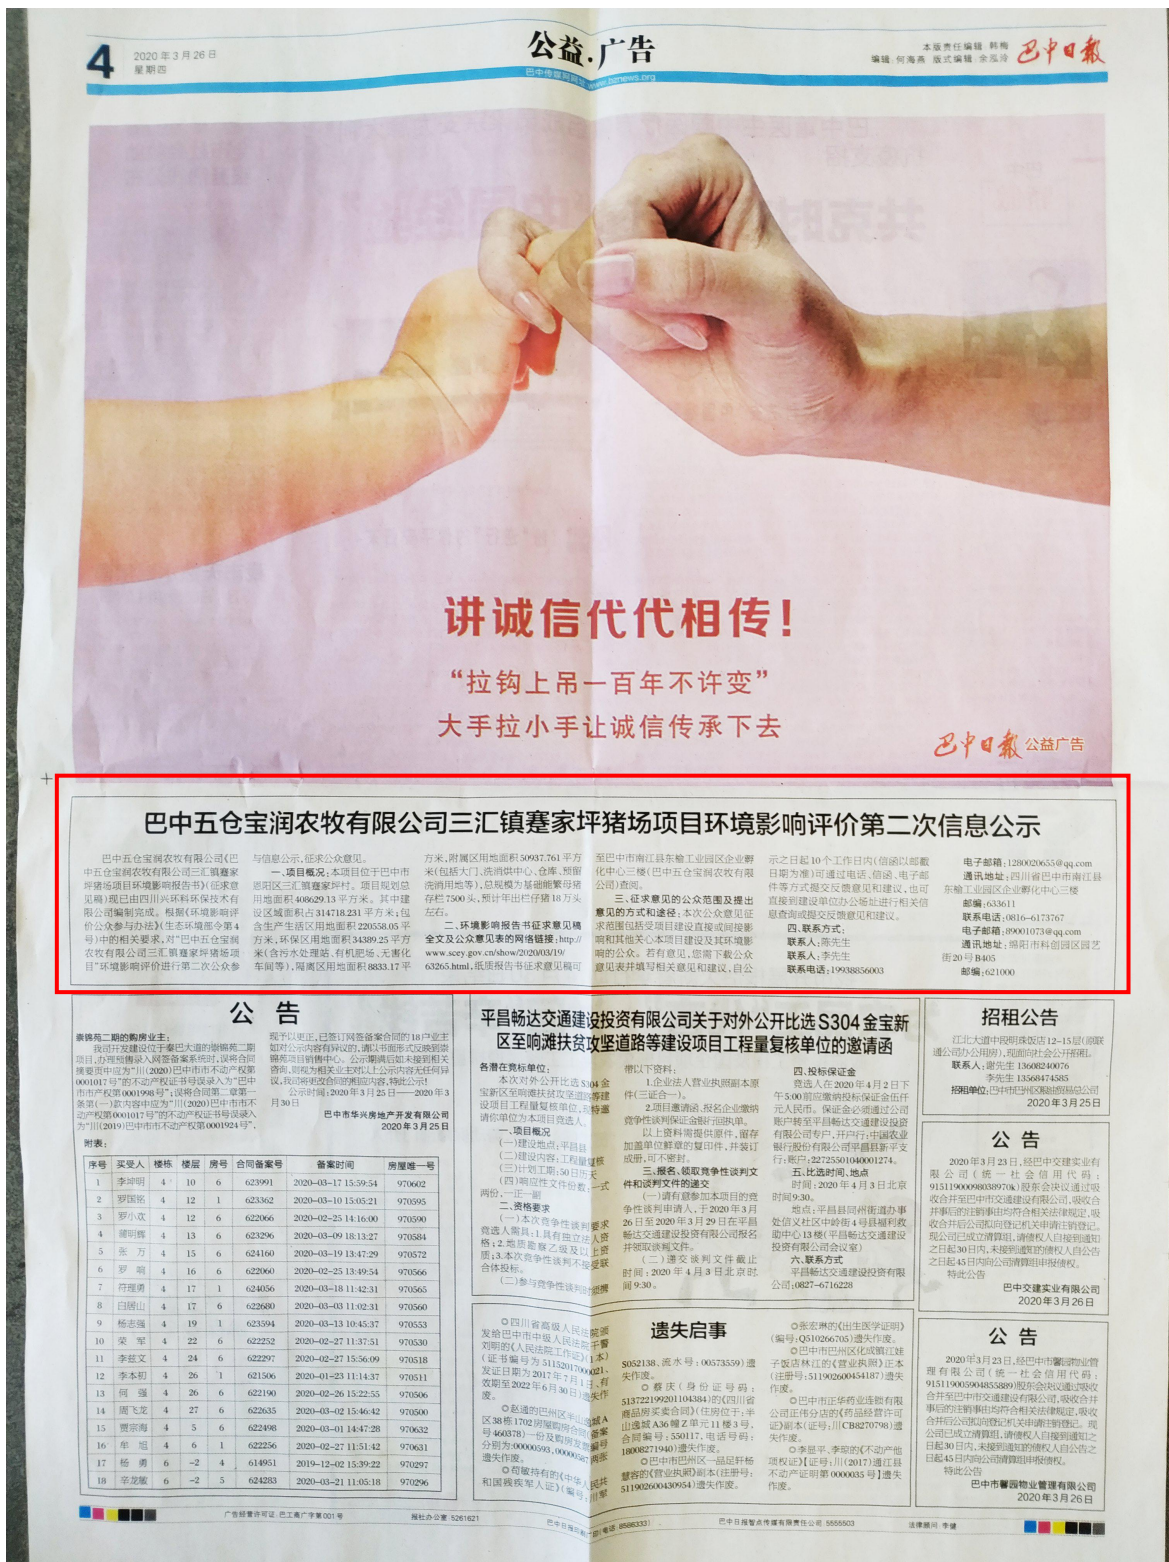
4 2020年3月26日 星期四

公益·广告

巴中传媒网 www.bznews.org

本版责任编辑 韩梅 编辑 何海燕 版式编辑 余泓冷 巴中日报

讲诚信代代相传！

“拉钩上吊一百年不许变”

大手拉小手让诚信传承下去

巴中日报 公益广告

巴中五仓宝润农牧有限公司三汇镇蹇家坪猪场项目环境影响评价第二次信息公示

巴中五仓宝润农牧有限公司(巴中五仓宝润农牧有限公司三汇镇蹇家坪猪场项目环境影响报告书)(征求意见稿)现已由四川兴环科环保技术有限公司编制完成。根据《环境影响评价公众参与办法》(生态环境部令第4号)中的相关要求，对“巴中五仓宝润农牧有限公司三汇镇蹇家坪猪场项目”环境影响评价进行第二次公众参与信息公示，征求公众意见。

一、项目概况：本项目位于巴中市恩阳区三汇镇蹇家坪村。项目规划总用地面积408629.13平方米。其中建设区域面积占314718.231平方米；包含生产生活区用地面积220558.05平方米，环保区用地面积34389.25平方米(含污水处理站、有机肥场、无害化车间等)，隔离区用地面积8833.17平方米，附属区用地面积50937.761平方米(包括大门、洗消供中心、仓库、预留洗消用地等)，总规模为基础能繁母猪存栏7500头，预计年出栏仔猪18万头左右。

二、环境影响报告书征求意见稿全文及公众意见表的网络链接：http://www.scey.gov.cn/show/2020/03/19/63265.html，纸质报告书征求意见稿至巴中市南江县东榆工业园区企业孵化中心三楼(巴中五仓宝润农牧有限公司)查阅。

三、征求意见的公众范围及提出意见的方式和途径：本次公众意见征求范围包括受项目建设直接或间接影响和其他关心本项目建设及其环境影响的公众。若有意见，您需下载公众意见表并填写相关意见和建议，自公示之日起10个工作日内(信函以邮戳日期为准)可通过电话、信函、电子邮件等方式将意见提交意见和建议，也可直接到建设单位办公场址进行相关信息查询或提交反馈意见和建议。

四、联系方式：
联系人：陈先生
联系人：李先生
联系电话：19938856003
电子邮箱：1280020655@qq.com
通讯地址：四川省巴中市南江县东榆工业园区企业孵化中心三楼
邮编：633611
联系电话：0816-6173767
电子邮箱：89001073@qq.com
通讯地址：绵阳市科创园区园艺街20号B405
邮编：621000

公　告

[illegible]

附表：

| 序号 | 买受人 | 楼栋 | 楼层 | 房号 | 合同备案号 | 备案时间 | 房屋唯一号 |
|---|---|---|---|---|---|---|---|
| 1 | 李坤明 | 4 | 10 | 6 | 623991 | 2020-03-17 15:59:54 | 970602 |
| 2 | 罗国光 | 4 | 12 | 6 | 623362 | 2020-03-10 15:05:21 | 970595 |
| 3 | 罗小欢 | 4 | 12 | 1 | 622066 | 2020-02-25 14:16:00 | 970590 |
| 4 | 简明辉 | 4 | 13 | 6 | 623296 | 2020-03-09 18:13:27 | 970584 |
| 5 | 张万 | 4 | 15 | 6 | 624160 | 2020-03-19 13:47:29 | 970572 |
| 6 | 罗噶 | 4 | 16 | 6 | 622060 | 2020-02-25 13:49:54 | 970566 |
| 7 | 符瑾勇 | 4 | 17 | 1 | 624056 | 2020-03-18 11:42:31 | 970565 |
| 8 | 白丽山 | 4 | 17 | 6 | 622680 | 2020-03-03 11:02:31 | 970560 |
| 9 | 杨志强 | 4 | 19 | 1 | 623594 | 2020-03-13 10:45:37 | 970553 |
| 10 | 荣军 | 4 | 22 | 6 | 622252 | 2020-02-27 11:37:51 | 970530 |
| 11 | 李延文 | 4 | 24 | 6 | 622297 | 2020-02-27 15:56:09 | 970518 |
| 12 | 李本初 | 4 | 26 | 1 | 621506 | 2020-01-23 11:14:37 | 970511 |
| 13 | 何强 | 4 | 26 | 6 | 622190 | 2020-02-26 15:22:55 | 970506 |
| 14 | 周飞龙 | 4 | 27 | 6 | 622635 | 2020-03-02 15:46:42 | 970500 |
| 15 | 贾宗海 | 4 | 5 | 6 | 622498 | 2020-03-01 14:47:28 | 970632 |
| 16 | 牟垣 | 4 | 6 | 1 | 622256 | 2020-02-27 11:51:42 | 970631 |
| 17 | 杨勇 | 6 | -2 | 4 | 614951 | 2019-12-02 15:39:22 | 970297 |
| 18 | 李龙敏 | 6 | -2 | 5 | 624283 | 2020-03-21 11:05:18 | 970296 |

巴中市华兴房地产开发有限公司
2020年3月25日

平昌畅达交通建设投资有限公司关于对外公开比选S304金宝新区至响滩扶贫攻坚道路等建设项目工程量复核单位的邀请函

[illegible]

招租公告

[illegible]

公　告

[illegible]

巴中交建实业有限公司
2020年3月26日

遗失启事

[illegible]

公　告

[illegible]

巴中市馨园物业管理有限公司
2020年3月26日